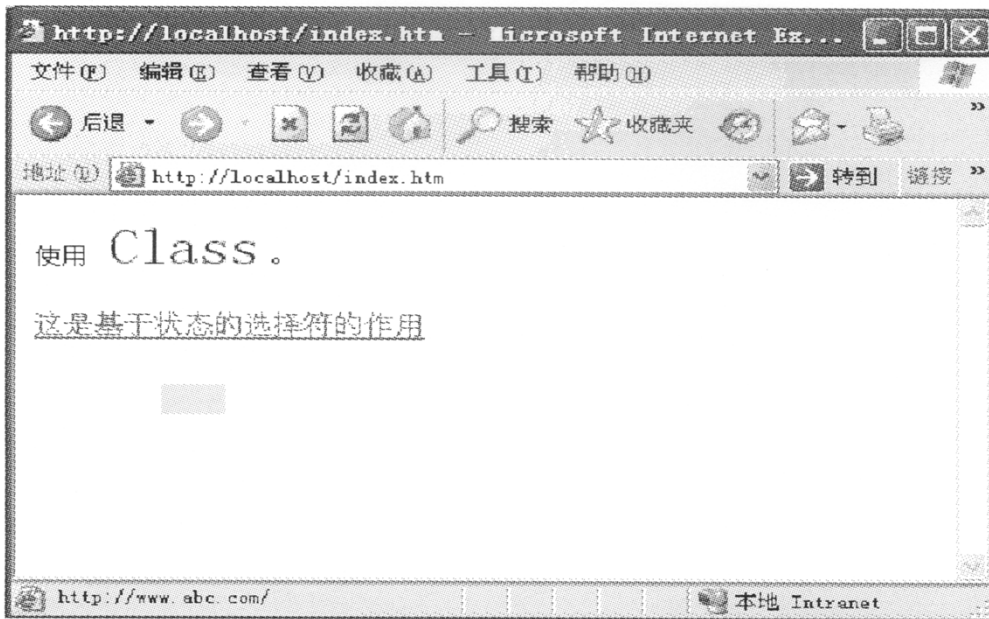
http://localhost/index.htm - Microsoft Internet Ex...

文件(F) 编辑(E) 查看(V) 收藏(A) 工具(T) 帮助(H)

后退 搜索 收藏夹

地址(D) http://localhost/index.htm 转到 链接

使用 Class。

这是基于状态的选择符的作用

http://www.abc.com/ 本地 Intranet